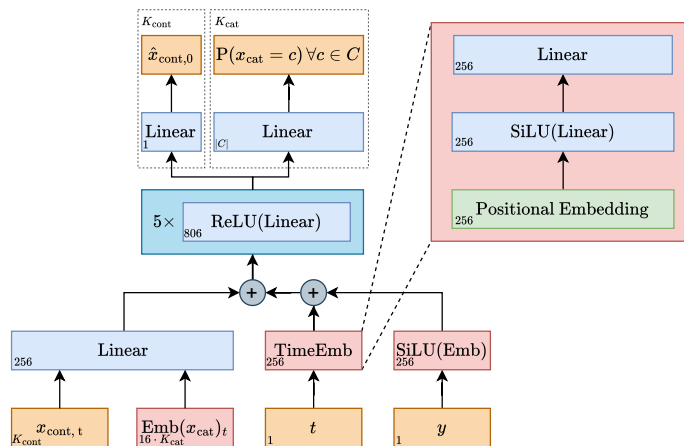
$K_{\text{cont}}$

$\hat{x}_{\text{cont},0}$

Linear
1

$K_{\text{cat}}$

$\text{P}(x_{\text{cat}} = c)\,\forall c \in C$

Linear
$|C|$

$5\times$ ReLU(Linear)
806

+

+

Linear
256

TimeEmb
256

SiLU(Emb)
256

$x_{\text{cont, t}}$
$K_{\text{cont}}$

$\text{Emb}(x_{\text{cat}})_t$
$16 \cdot K_{\text{cat}}$

$t$
1

$y$
1

Linear
256

SiLU(Linear)
256

Positional Embedding
256